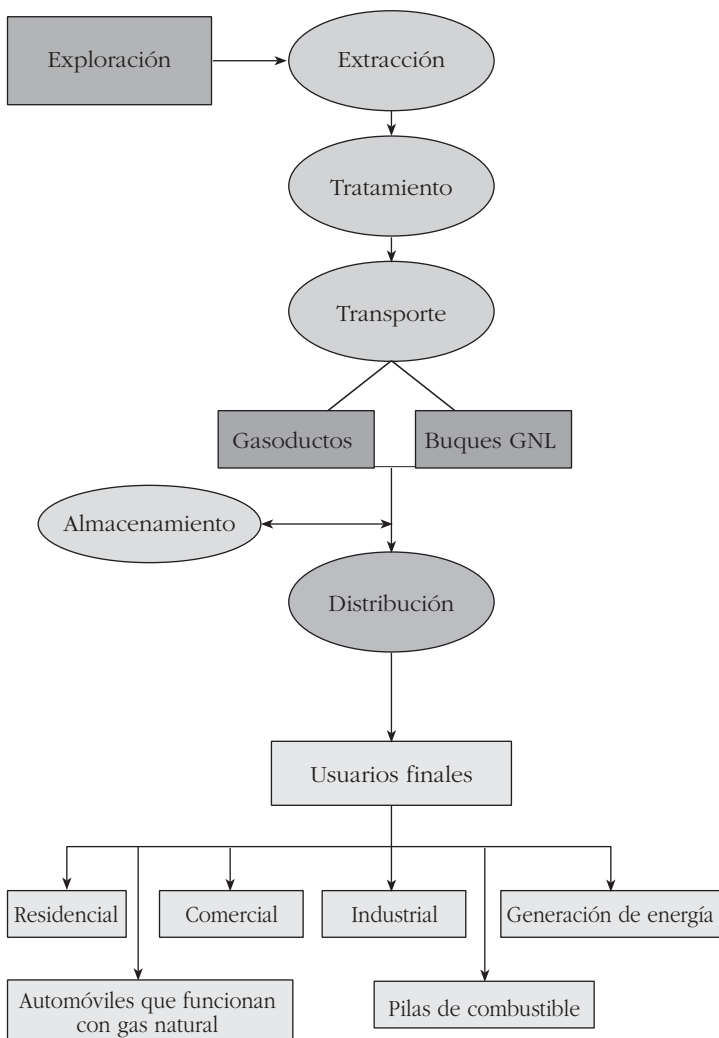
Exploración

Extracción

Tratamiento

Transporte

Gasoductos

Buques GNL

Almacenamiento

Distribución

Usuarios finales

Residencial

Comercial

Industrial

Generación de energía

Automóviles que funcionan con gas natural

Pilas de combustible